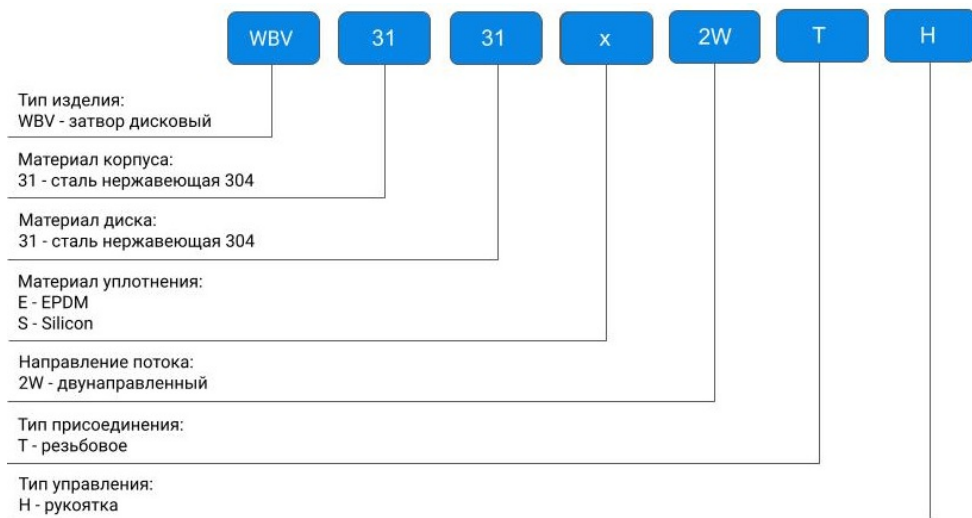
WBV 31 31 x 2W T H

Тип изделия:
WBV - затвор дисковый

Материал корпуса:
31 - сталь нержавеющая 304

Материал диска:
31 - сталь нержавеющая 304

Материал уплотнения:
E - EPDM
S - Silicon

Направление потока:
2W - двунаправленный

Тип присоединения:
T - резьбовое

Тип управления:
H - рукоятка